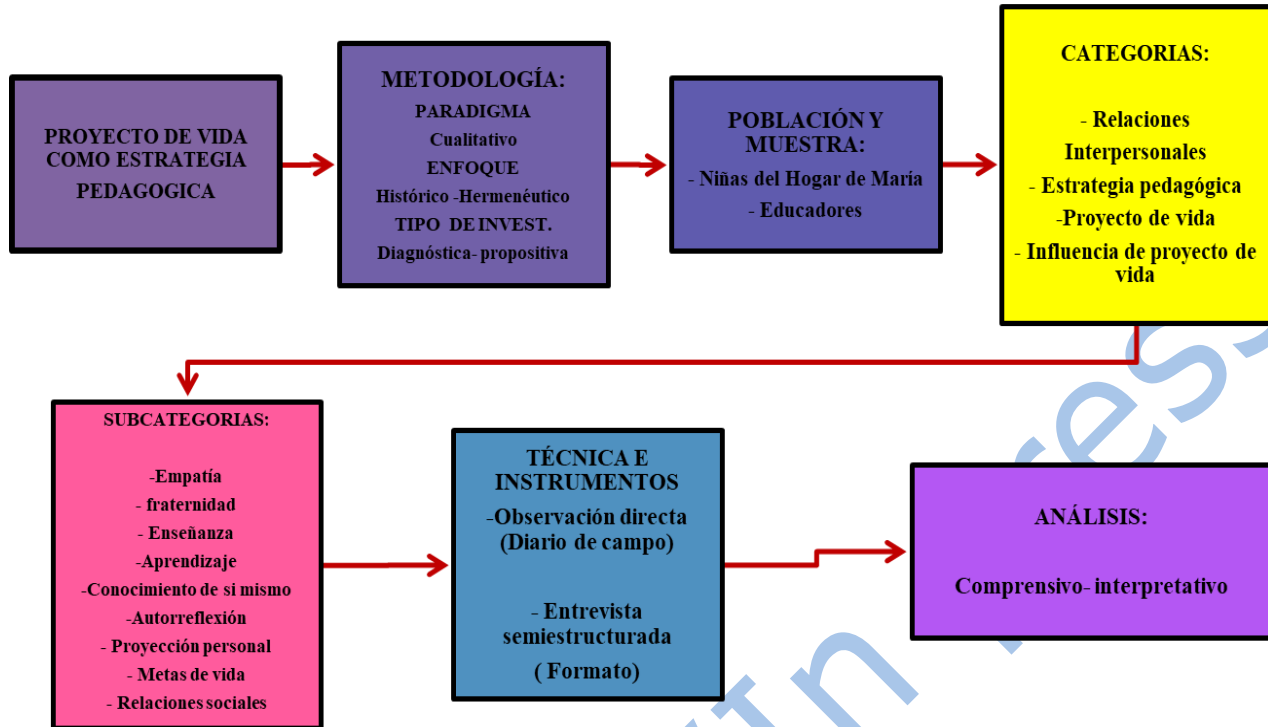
PROYECTO DE VIDA COMO ESTRATEGIA PEDAGOGICA

METODOLOGÍA:
PARADIGMA
Cualitativo
ENFOQUE
Histórico -Hermenéutico
TIPO DE INVEST.
Diagnóstica- propositiva

POBLACIÓN Y MUESTRA:
- Niñas del Hogar de María
- Educadores

CATEGORIAS:

- Relaciones Interpersonales
- Estrategia pedagógica
-Proyecto de vida
- Influencia de proyecto de vida

SUBCATEGORIAS:

-Empatía
- fraternidad
- Enseñanza
-Aprendizaje
-Conocimiento de si mismo
-Autorreflexión
- Proyección personal
- Metas de vida
- Relaciones sociales

TÉCNICA E INSTRUMENTOS
-Observación directa (Diario de campo)

- Entrevista semiestructurada
( Formato)

ANÁLISIS:

Comprensivo- interpretativo